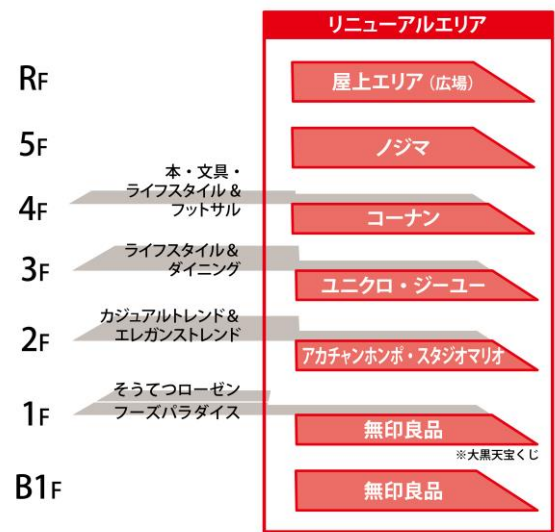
リニューアルエリア

RF
屋上エリア（広場）

5F
ノジマ

4F
本・文具・ライフスタイル＆フットサル
コーナン

3F
ライフスタイル＆ダイニング
ユニクロ・ジーユー

2F
カジュアルトレンド＆エレガンストレンド
アカチャンホンポ・スタジオマリオ

1F
そうてつローゼン
フーズパラダイス
無印良品
※大黒天宝くじ

B1F
無印良品